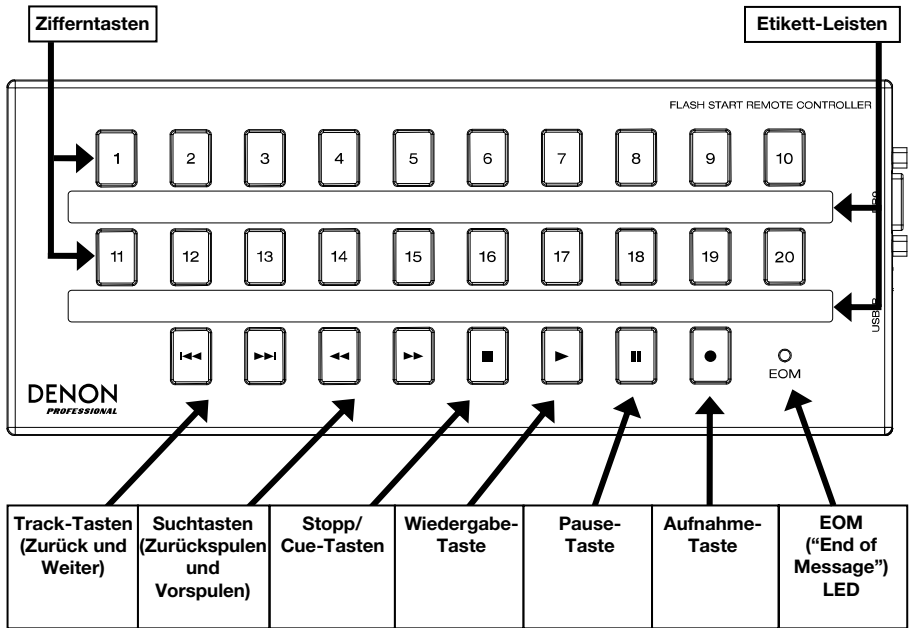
Zifferntasten

Etikett-Leisten

FLASH START REMOTE CONTROLLER

1
2
3
4
5
6
7
8
9
10

11
12
13
14
15
16
17
18
19
20

EOM

USB

DENON
PROFESSIONAL

| Track-Tasten (Zurück und Weiter) | Suchtasten (Zurückspulen und Vorspulen) | Stopp/ Cue-Tasten | Wiedergabe-Taste | Pause-Taste | Aufnahme-Taste | EOM ("End of Message") LED |
|---|---|---|---|---|---|---|